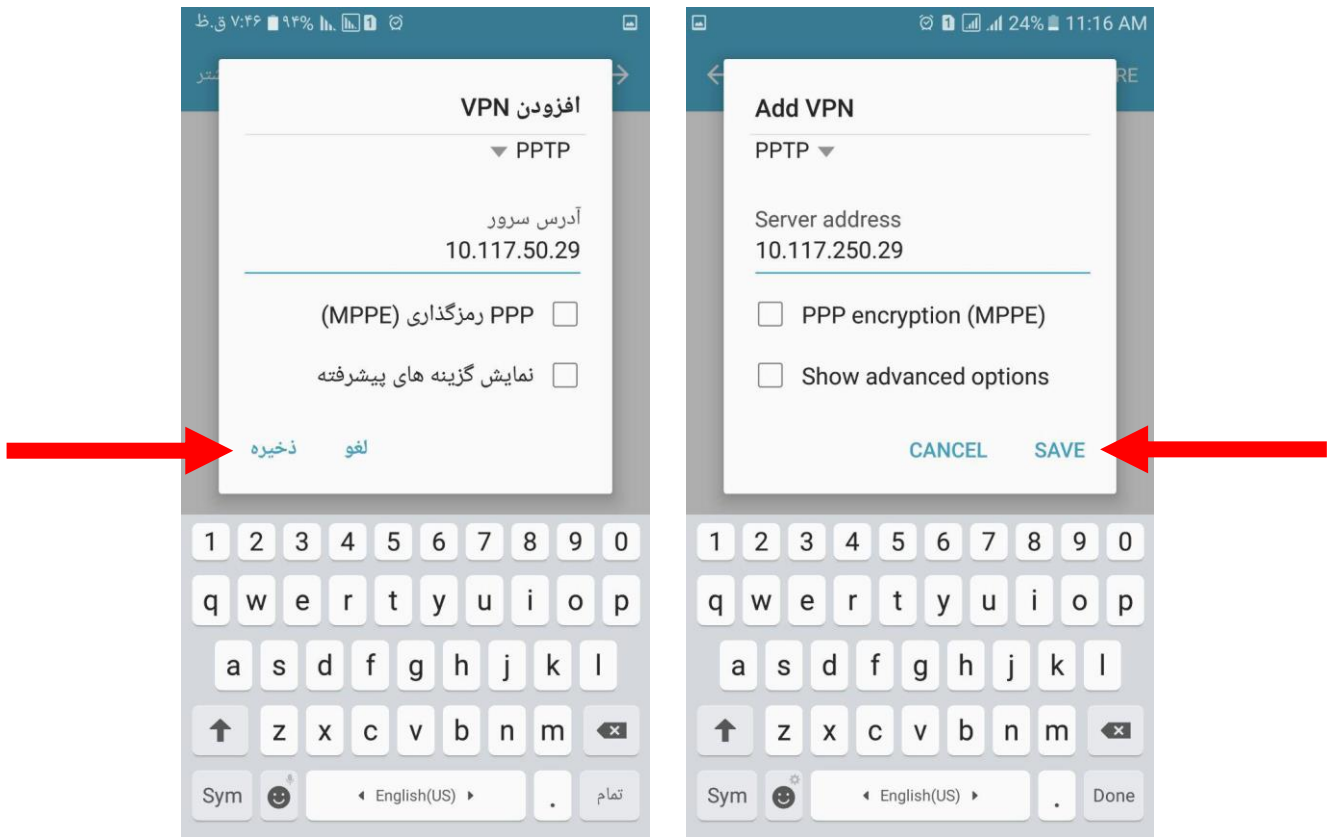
۷:۴۶ ق.ظ ۹۴%

افزودن VPN

PPTP

آدرس سرور
10.117.50.29

PPP رمزگذاری (MPPE)

نمایش گزینه های پیشرفته

ذخیره لغو

1 2 3 4 5 6 7 8 9 0
q w e r t y u i o p
a s d f g h j k l
z x c v b n m
Sym English(US) . تمام

24% 11:16 AM

Add VPN

PPTP

Server address
10.117.250.29

PPP encryption (MPPE)

Show advanced options

CANCEL SAVE

1 2 3 4 5 6 7 8 9 0
q w e r t y u i o p
a s d f g h j k l
z x c v b n m
Sym English(US) . Done